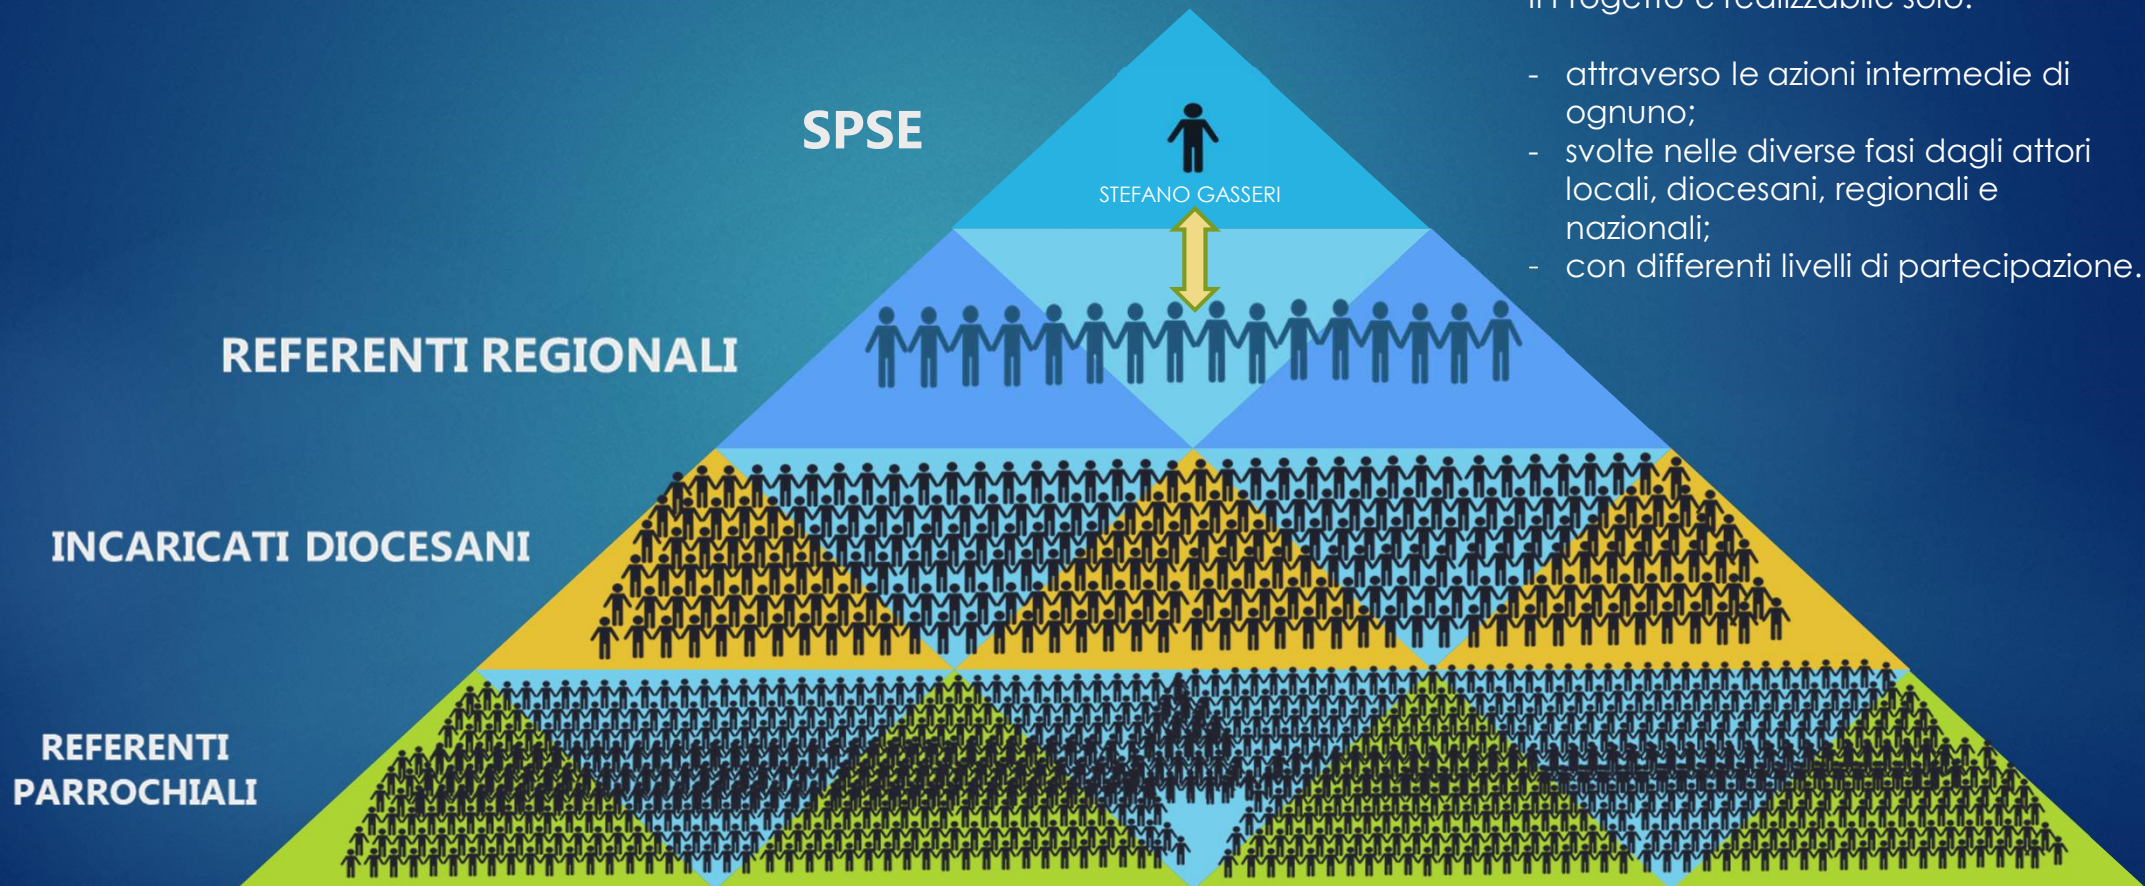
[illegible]

- attraverso le azioni intermedie di ognuno;
- svolte nelle diverse fasi dagli attori locali, diocesani, regionali e nazionali;
- con differenti livelli di partecipazione.

SPSE

STEFANO GASSERI

REFERENTI REGIONALI

INCARICATI DIOCESANI

REFERENTI PARROCHIALI